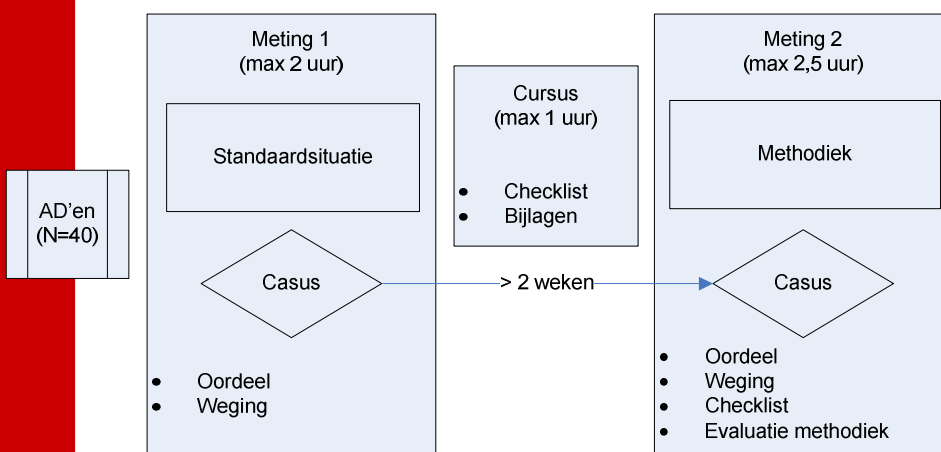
AD’en
(N=40)

Meting 1
(max 2 uur)

Standaardsituatie

Casus

- Oordeel
- Weging

Cursus
(max 1 uur)

- Checklist
- Bijlagen

> 2 weken

Meting 2
(max 2,5 uur)

Methodiek

Casus

- Oordeel
- Weging
- Checklist
- Evaluatie methodiek